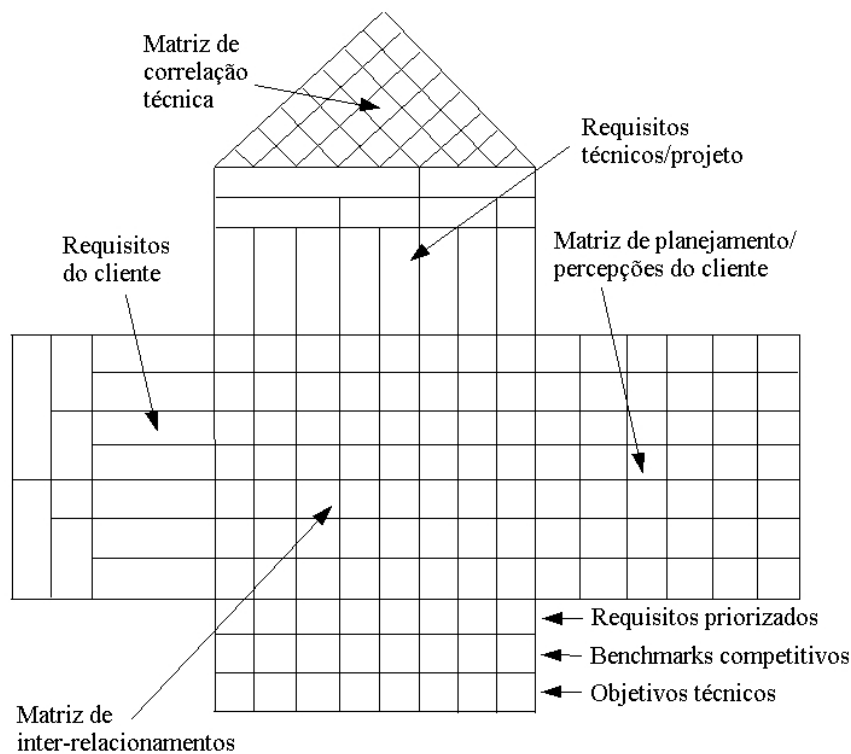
Matriz de correlação técnica

Requisitos técnicos/projeto

Requisitos do cliente

Matriz de planejamento/ percepções do cliente

Requisitos priorizados

Benchmarks competitivos

Objetivos técnicos

Matriz de inter-relacionamentos